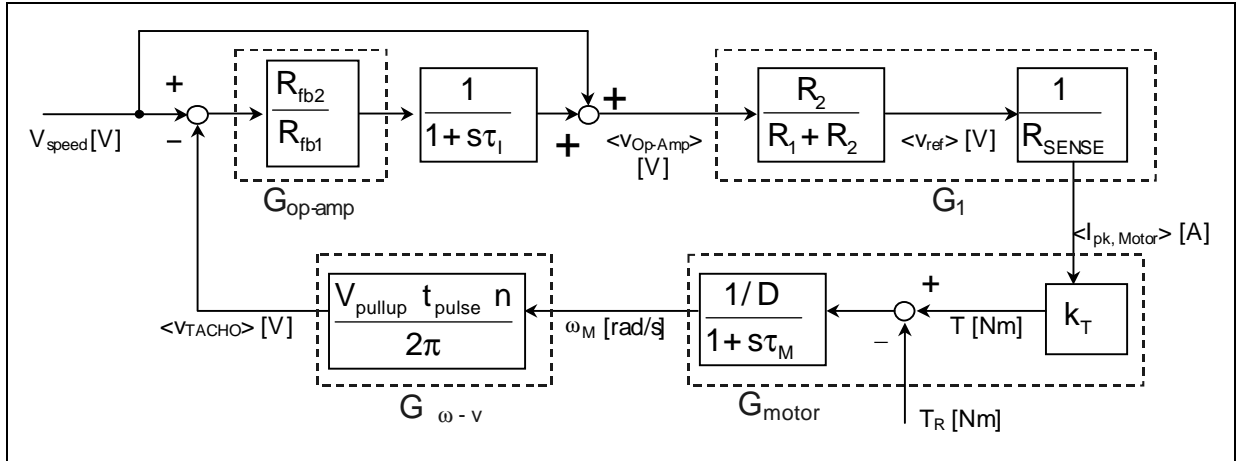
+

–

$V_{speed}$ [V]

$\frac{R_{fb2}}{R_{fb1}}$

$G_{op\text{-}amp}$

$\frac{1}{1+s\tau_I}$

+

+

<$V_{Op\text{-}Amp}$> [V]

$\frac{R_2}{R_1+R_2}$

<$V_{ref}$> [V]

$\frac{1}{R_{SENSE}}$

$G_1$

<$I_{pk, Motor}$> [A]

$k_T$

T [Nm]

+

–

$T_R$ [Nm]

$\frac{1/D}{1+s\tau_M}$

$G_{motor}$

$\omega_M$ [rad/s]

$\frac{V_{pullup}\ t_{pulse}\ n}{2\pi}$

$G_{\omega\text{-}v}$

<$V_{TACHO}$> [V]